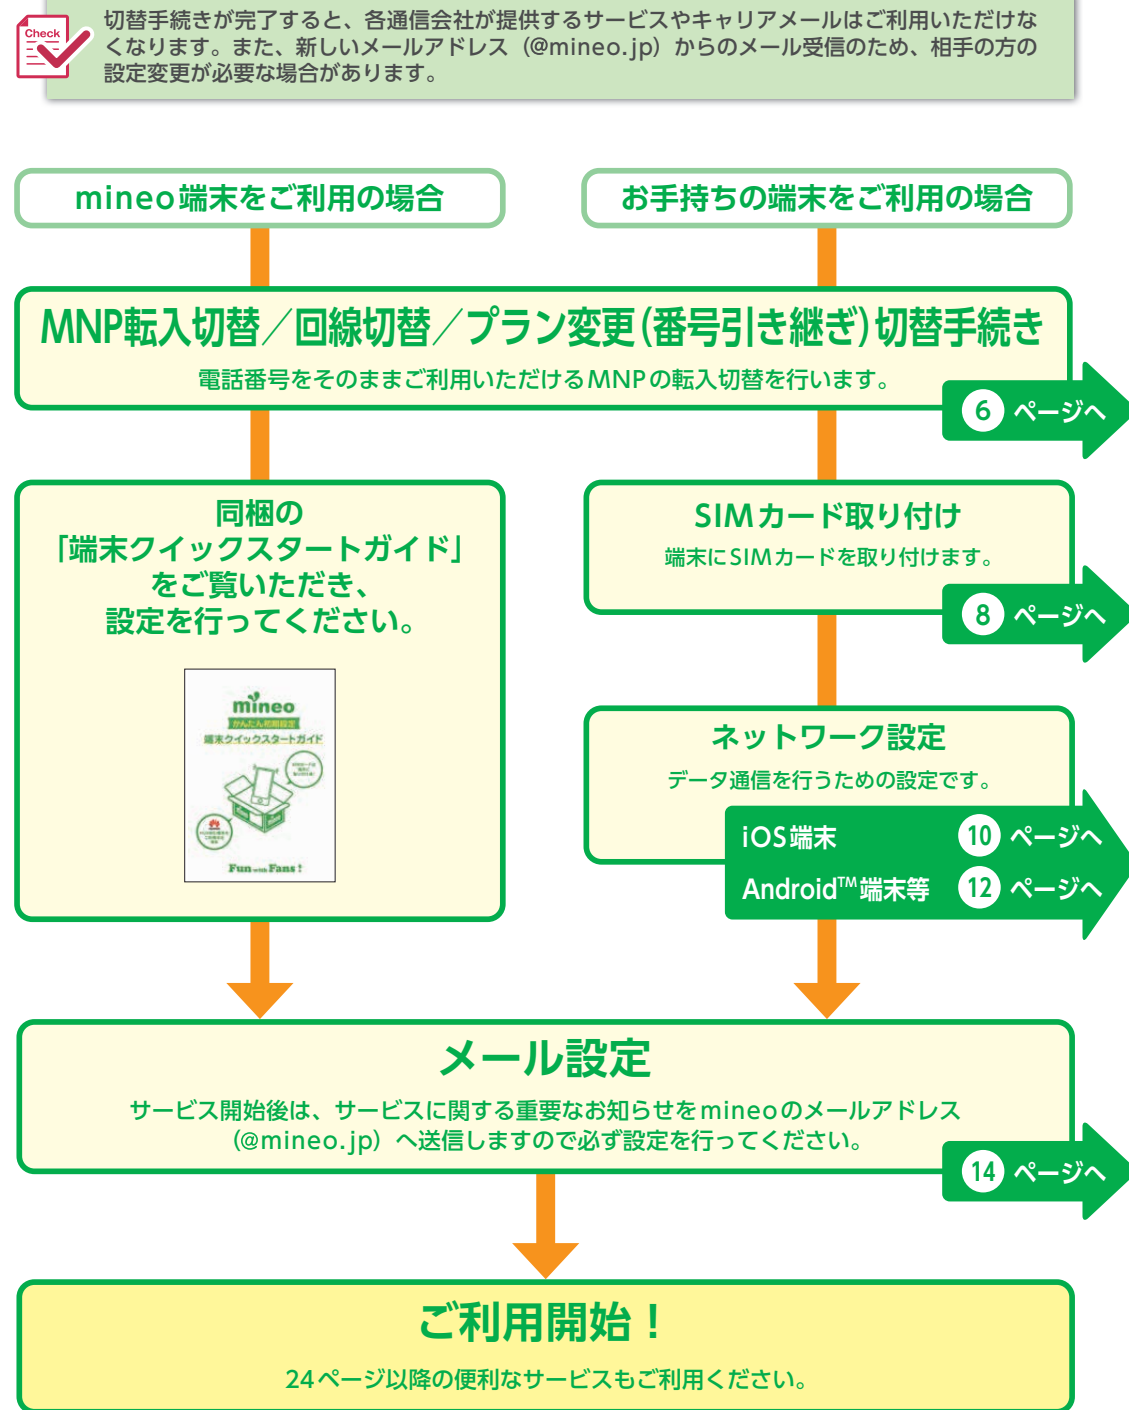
Check

切替手続きが完了すると、各通信会社が提供するサービスやキャリアメールはご利用いただけなくなります。また、新しいメールアドレス（@mineo.jp）からのメール受信のため、相手の方の設定変更が必要な場合があります。

mineo端末をご利用の場合

お手持ちの端末をご利用の場合

MNP転入切替／回線切替／プラン変更(番号引き継ぎ)切替手続き

電話番号をそのままご利用いただけるMNPの転入切替を行います。

6 ページへ

同梱の「端末クイックスタートガイド」をご覧いただき、設定を行ってください。

mineo かんたん初期設定 端末クイックスタートガイド

Fun with Fans!

SIMカード取り付け

端末にSIMカードを取り付けます。

8 ページへ

ネットワーク設定

データ通信を行うための設定です。

iOS端末 10 ページへ

Android™端末等 12 ページへ

メール設定

サービス開始後は、サービスに関する重要なお知らせをmineoのメールアドレス（@mineo.jp）へ送信しますので必ず設定を行ってください。

14 ページへ

ご利用開始！

24ページ以降の便利なサービスもご利用ください。